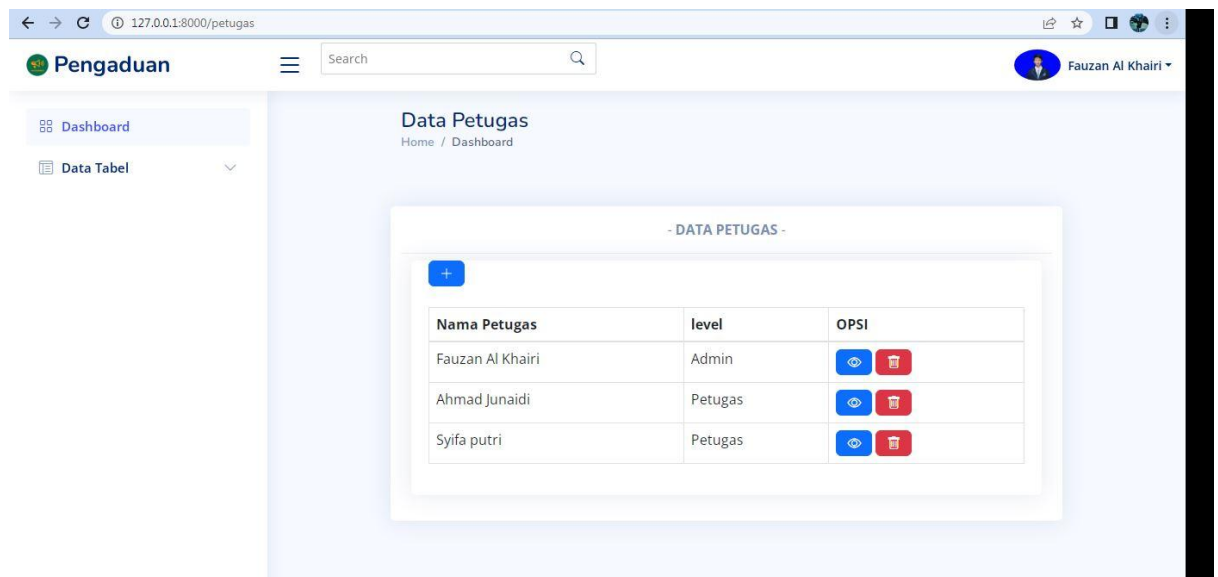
127.0.0.1:8000/petugas

Pengaduan

Search

Fauzan Al Khairi

Dashboard

Data Tabel

Data Petugas

Home / Dashboard

- DATA PETUGAS -

+

| Nama Petugas | level | OPSI |
|---|---|---|
| Fauzan Al Khairi | Admin | |
| Ahmad Junaidi | Petugas | |
| Syifa putri | Petugas | |